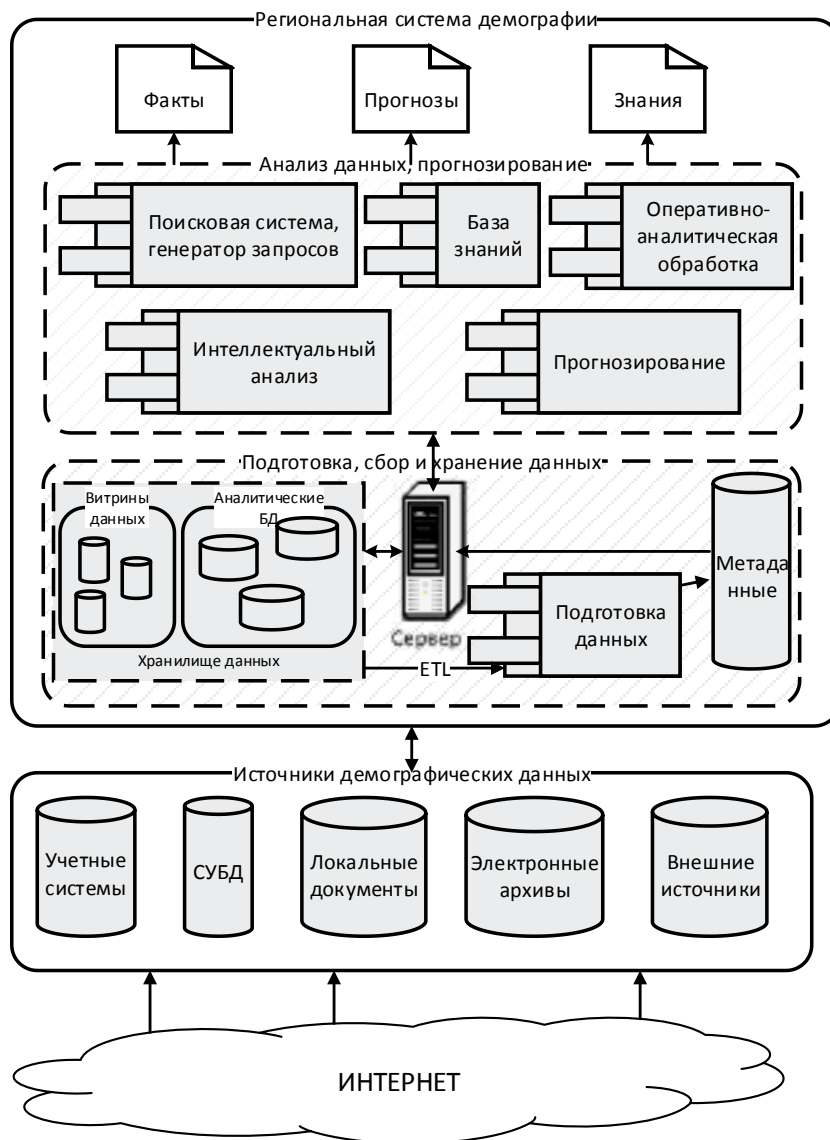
Региональная система демографии

Факты

Прогнозы

Знания

Анализ данных, прогнозирование

Поисковая система, генератор запросов

База знаний

Оперативно-аналитическая обработка

Интеллектуальный анализ

Прогнозирование

Подготовка, сбор и хранение данных

Витрины данных

Аналитические БД

Хранилище данных

Сервер

Метаданные

Подготовка данных

ETL

Источники демографических данных

Учетные системы

СУБД

Локальные документы

Электронные архивы

Внешние источники

ИНТЕРНЕТ